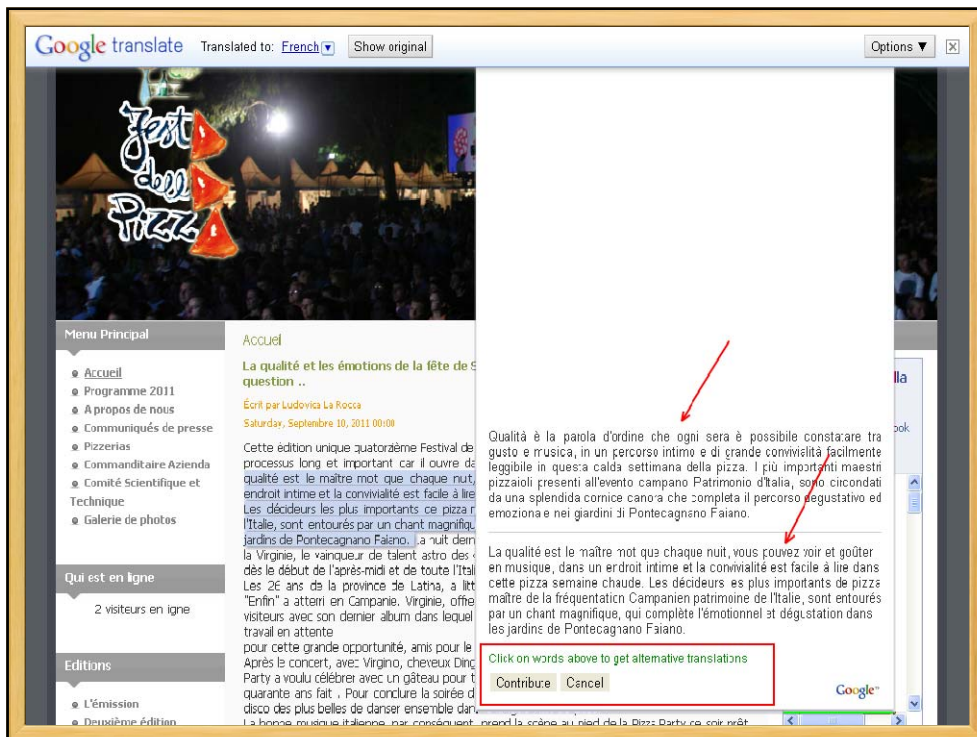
Google translate Translated to: French Show original Options ▼ ☒

Menu Principal

Accueil
Programme 2011
A propos de nous
Communiqués de presse
Pizzerias
Commanditaire Azienda
Comité Scientifique et Technique
Galerie de photos

Qui est en ligne

2 visiteurs en igne

Editions

L'émission
Deuxième édition

Accueil

La qualité et les émotions de la fête de S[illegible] question ..

Écrit par Ludovica La Rocca
Saturday, Septembre 10, 2011 00:00

Cette édition unique quatorzième Festival de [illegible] processus long et important car il ouvre da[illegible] qualité est le maître mot que chaque nuit, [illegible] endroit intime et la convivialité est facile à lire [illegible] Les décideurs les plus importants ce pizza r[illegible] l'Italie, sont entourés par un chant magnific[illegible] jardins de Pontecagnano Faiano. La nuit dern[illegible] la Virginie, le vainqueur de talent astro des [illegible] dès le début de l'après-midi et de toute l'Itali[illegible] Les 26 ans de la province de Latina, a litt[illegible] "Enfin" a atterri en Campanie. Virginie, offre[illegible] visiteurs avec son dernier album dans lequel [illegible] travail en attente
pour cette grande opportunité, amis pour le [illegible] Après le concert, avec Virgino, cheveux Ding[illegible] Party a voulu célébrer avec un gâteau pour t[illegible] quarante ans fait . Pour conclure la soirée d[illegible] disco des plus belles de danser ensemble dan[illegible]
La bonne musique italienne, par conséquent, prend la scène au pied de la Pizza Party ce soir prêt

Qualità è la parola d'ordine che ogni sera è possibile constatare tra gusto e musica, in un percorso intimo e di grande convivialità facilmente leggibile in questa calda settimana della pizza. I più importanti maestri pizzaioli presenti all'evento campano Patrimonio d'Italia, sono circondati da una splendida cornice canora che completa il percorso degustativo ed emozionale nei giardini di Pontecagnano Faiano.

La qualité est le maître mot que chaque nuit, vous pouvez voir et goûter en musique, dans un endroit intime et la convivialité est facile à lire dans cette pizza semaine chaude. Les décideurs les plus importants de pizza maître de la fréquentation Campanien patrimoine de l'Italie, sont entourés par un chant magnifique, qui complète l'émotionnel et dégustation dans les jardins de Pontecagnano Faiano.

Click on words above to get alternative translations

Contribute Cancel

Google